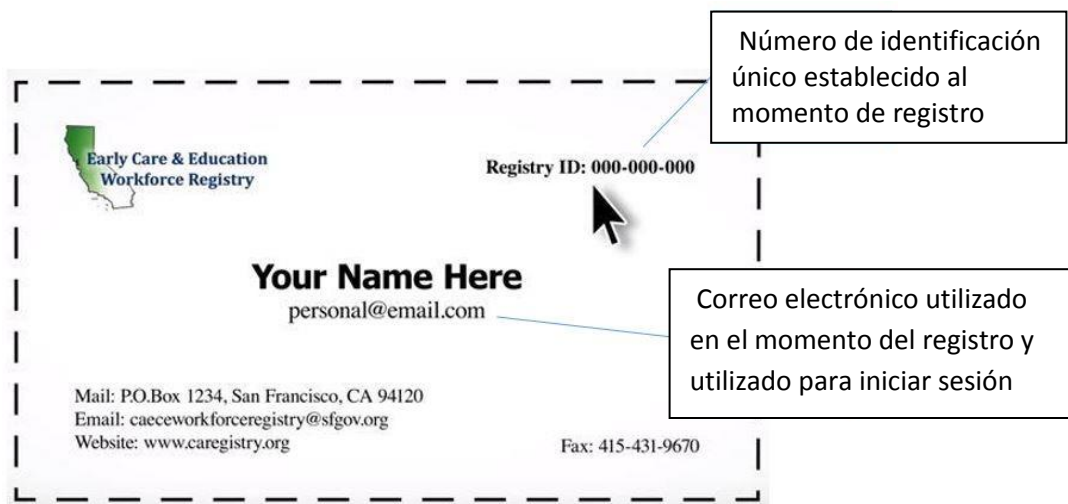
Número de identificación único establecido al momento de registro

Early Care & Education Workforce Registry

Registry ID: 000-000-000

Your Name Here
personal@email.com

Correo electrónico utilizado en el momento del registro y utilizado para iniciar sesión

Mail: P.O.Box 1234, San Francisco, CA 94120
Email: caeceworkforceregistry@sfgov.org
Website: www.caregistry.org

Fax: 415-431-9670